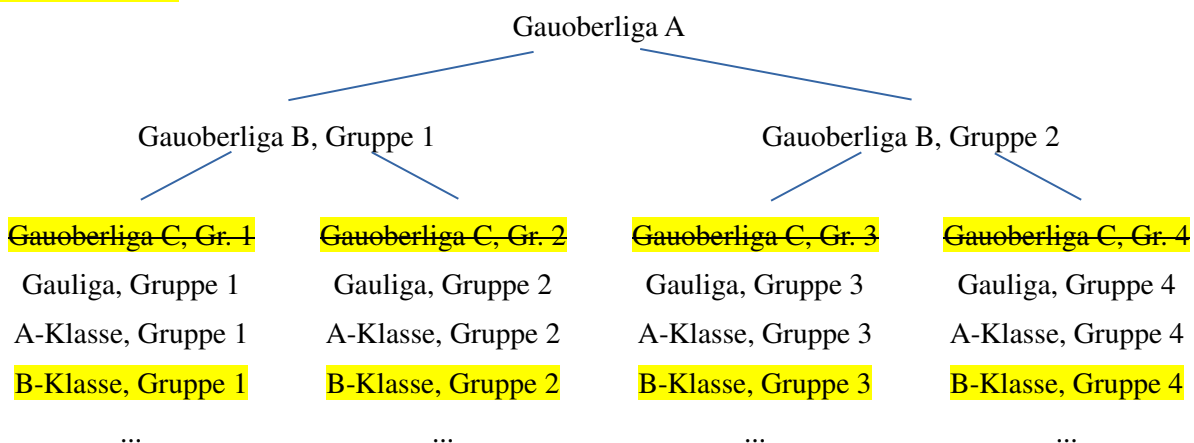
Gauoberliga A

Gauoberliga B, Gruppe 1

Gauoberliga B, Gruppe 2

~~Gauoberliga C, Gr. 1~~
Gauliga, Gruppe 1
A-Klasse, Gruppe 1
B-Klasse, Gruppe 1
...

~~Gauoberliga C, Gr. 2~~
Gauliga, Gruppe 2
A-Klasse, Gruppe 2
B-Klasse, Gruppe 2
...

~~Gauoberliga C, Gr. 3~~
Gauliga, Gruppe 3
A-Klasse, Gruppe 3
B-Klasse, Gruppe 3
...

~~Gauoberliga C, Gr. 4~~
Gauliga, Gruppe 4
A-Klasse, Gruppe 4
B-Klasse, Gruppe 4
...